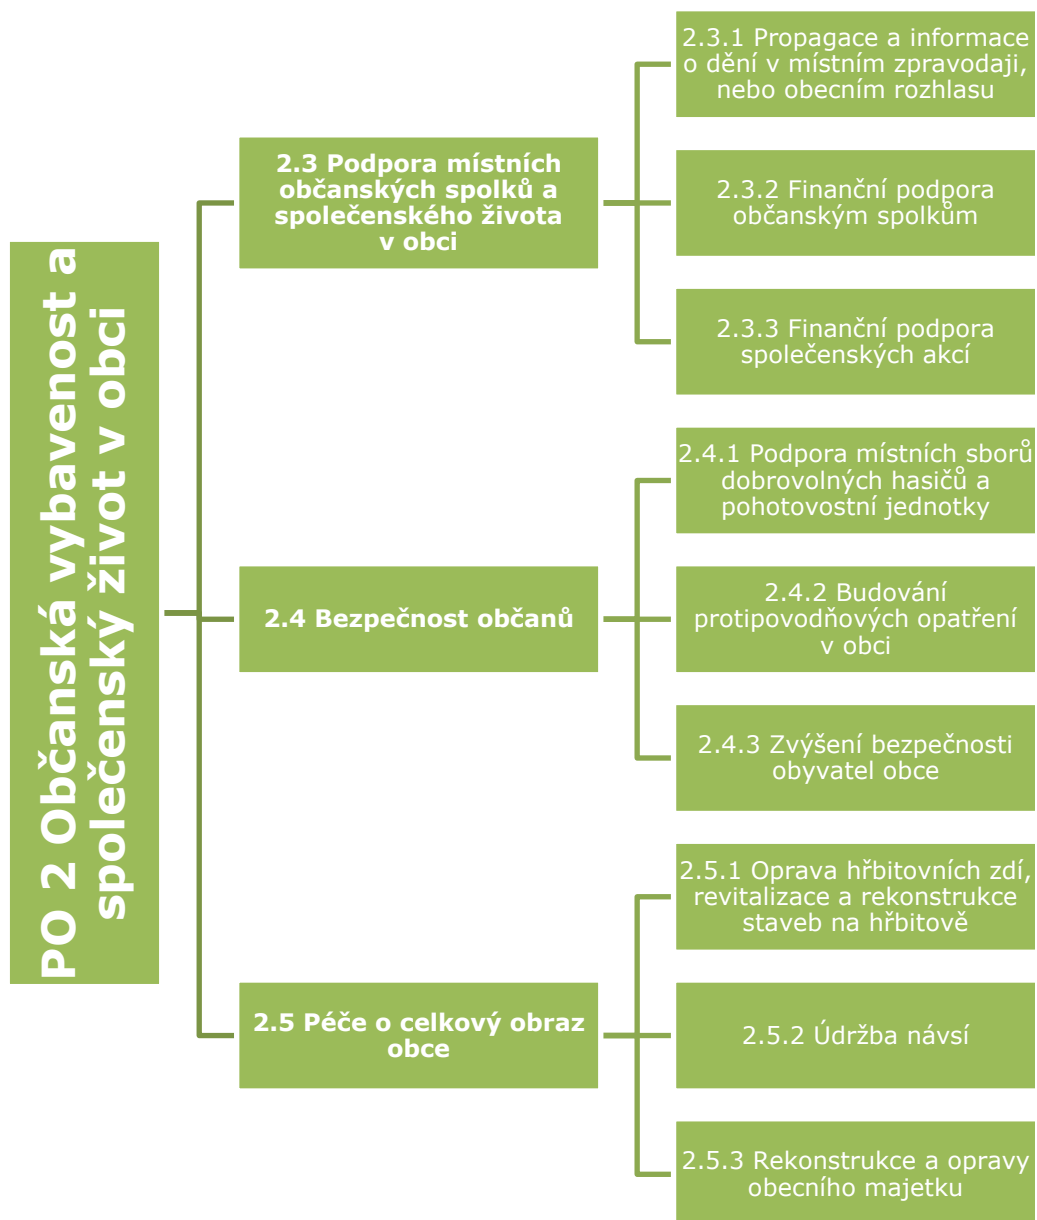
PO 2 Občanská vybavenost a společenský život v obci

2.3 Podpora místních občanských spolků a společenského života v obci

2.3.1 Propagace a informace o dění v místním zpravodaji, nebo obecním rozhlasu

2.3.2 Finanční podpora občanským spolkům

2.3.3 Finanční podpora společenských akcí

2.4 Bezpečnost občanů

2.4.1 Podpora místních sborů dobrovolných hasičů a pohotovostní jednotky

2.4.2 Budování protipovodňových opatření v obci

2.4.3 Zvýšení bezpečnosti obyvatel obce

2.5 Péče o celkový obraz obce

2.5.1 Oprava hřbitovních zdí, revitalizace a rekonstrukce staveb na hřbitově

2.5.2 Údržba návsí

2.5.3 Rekonstrukce a opravy obecního majetku